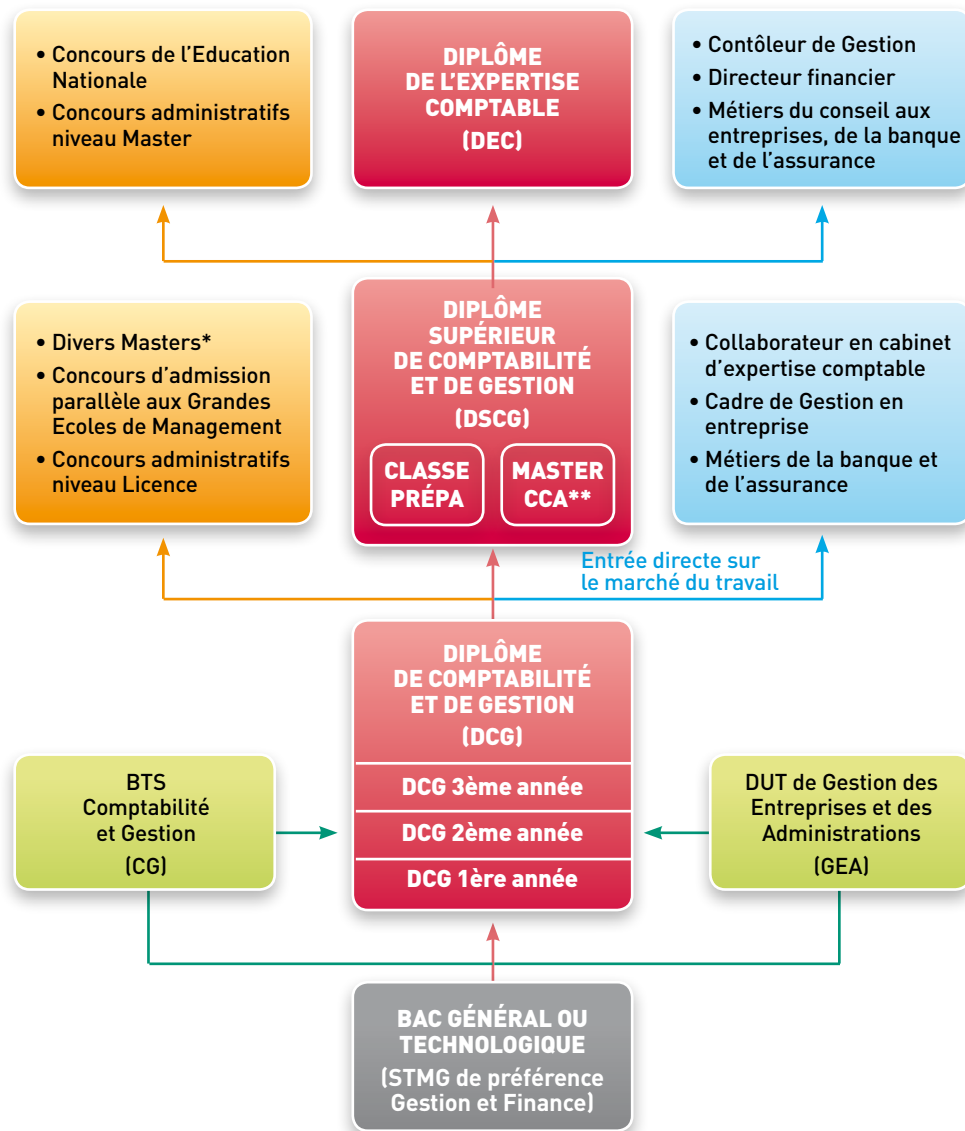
• Concours de l'Education Nationale
• Concours administratifs niveau Master

DIPLÔME DE L'EXPERTISE COMPTABLE
(DEC)

• Contôleur de Gestion
• Directeur financier
• Métiers du conseil aux entreprises, de la banque et de l'assurance

• Divers Masters*
• Concours d'admission parallèle aux Grandes Ecoles de Management
• Concours administratifs niveau Licence

DIPLÔME SUPÉRIEUR DE COMPTABILITÉ ET DE GESTION
(DSCG)

CLASSE PRÉPA

MASTER CCA**

• Collaborateur en cabinet d'expertise comptable
• Cadre de Gestion en entreprise
• Métiers de la banque et de l'assurance

Entrée directe sur le marché du travail

DIPLÔME DE COMPTABILITÉ ET DE GESTION
(DCG)

DCG 3ème année

DCG 2ème année

DCG 1ère année

BTS Comptabilité et Gestion
(CG)

DUT de Gestion des Entreprises et des Administrations
(GEA)

BAC GÉNÉRAL OU TECHNOLOGIQUE
(STMG de préférence Gestion et Finance)